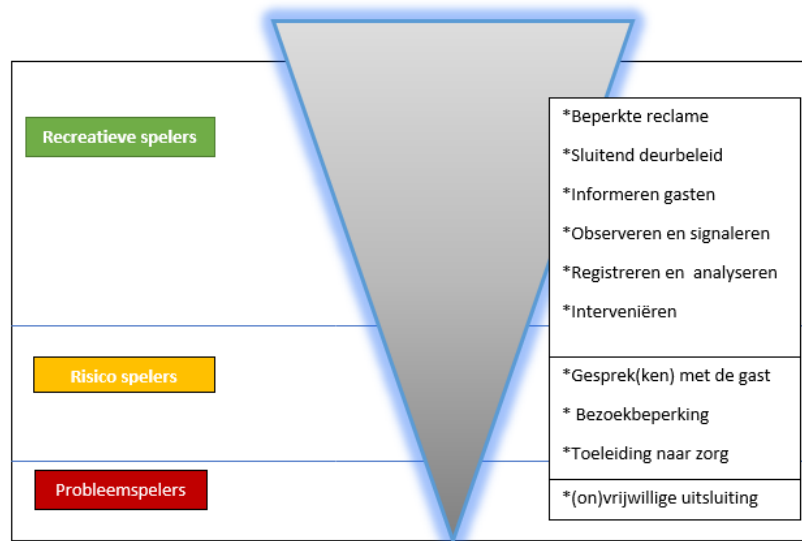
Recreatieve spelers

Risico spelers

Probleemspelers

*Beperkte reclame

*Sluitend deurbeleid

*Informeren gasten

*Observeren en signaleren

*Registreren en analyseren

*Interveniëren

*Gesprek(ken) met de gast

* Bezoekbeperking

*Toeleiding naar zorg

*(on)vrijwillige uitsluiting